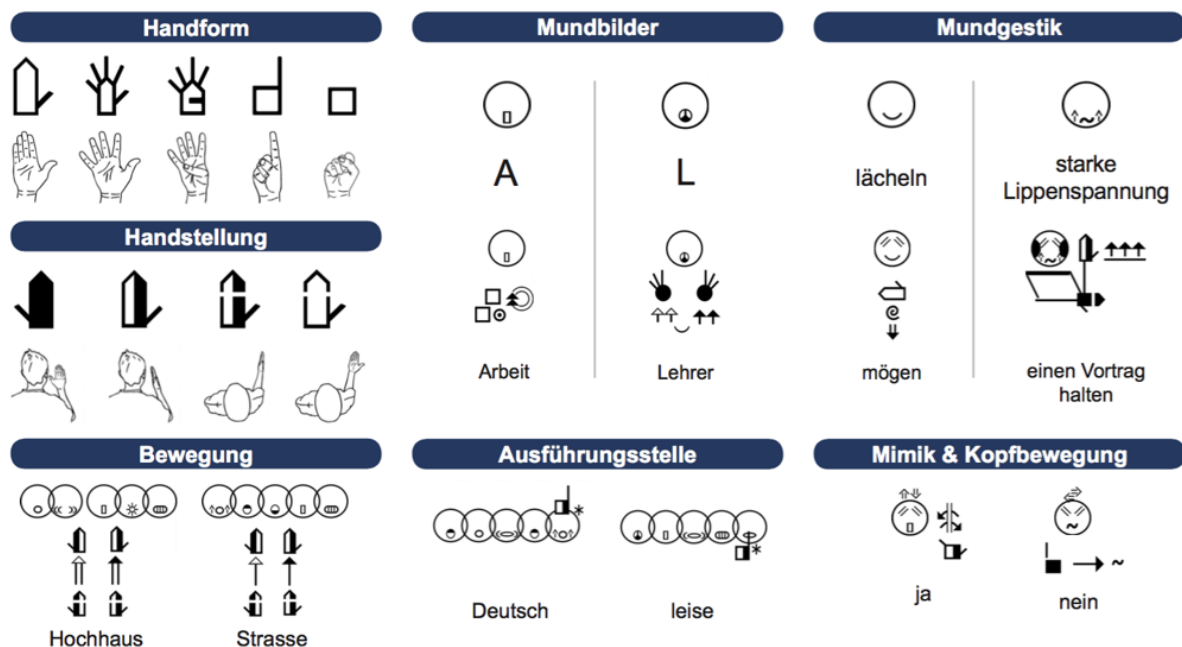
Handform

Mundbilder

Mundgestik

A

L

lächeln

starke Lippenspannung

Handstellung

Arbeit

Lehrer

mögen

einen Vortrag halten

Bewegung

Ausführungsstelle

Mimik & Kopfbewegung

Hochhaus

Strasse

Deutsch

leise

ja

nein